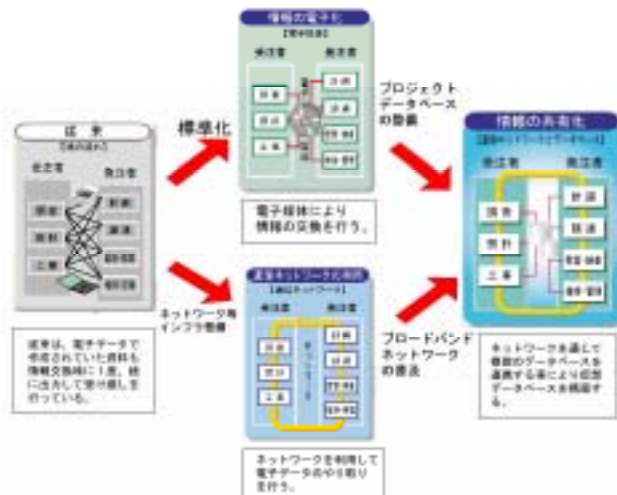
従来

発注者

受注者

標準化

情報の電子化

発注者

受注者

電子媒体により情報の交換を行う。

プロジェクトデータベースの整備

情報の共有化

発注者

受注者

ネットワーク等インフラ整備

通信ネットワークの利用

発注者

受注者

ネットワークを利用して電子データのやり取りを行う。

ブロードバンドネットワークの普及

ネットワークを通じて複数のデータベースを連携する事により仮想データベースを構築する。

従来は、電子データで作成されていた資料も情報交換時に1度、紙に出力して受け渡しを行っている。